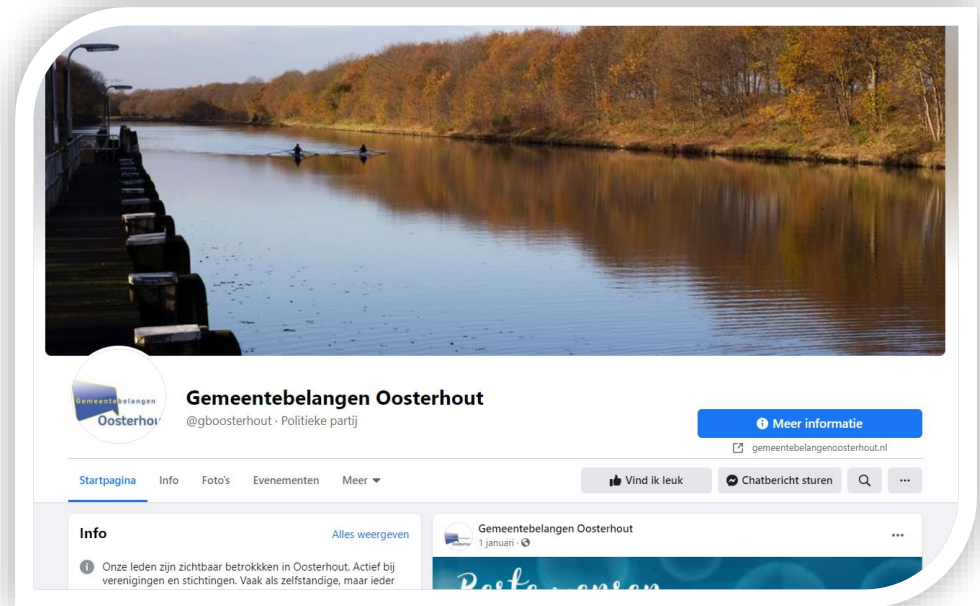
Gemeentebelangen Oosterhout

Gemeentebelangen Oosterhout
@gboosterhout · Politieke partij

Meer informatie
gemeentebelangenoosterhout.nl

Startpagina Info Foto's Evenementen Meer

Vind ik leuk Chatbericht sturen ...

Info
Alles weergeven
Onze leden zijn zichtbaar betrokkken in Oosterhout. Actief bij verenigingen en stichtingen. Vaak als zelfstandige, maar ieder

Gemeentebelangen Oosterhout
1 januari ·

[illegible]